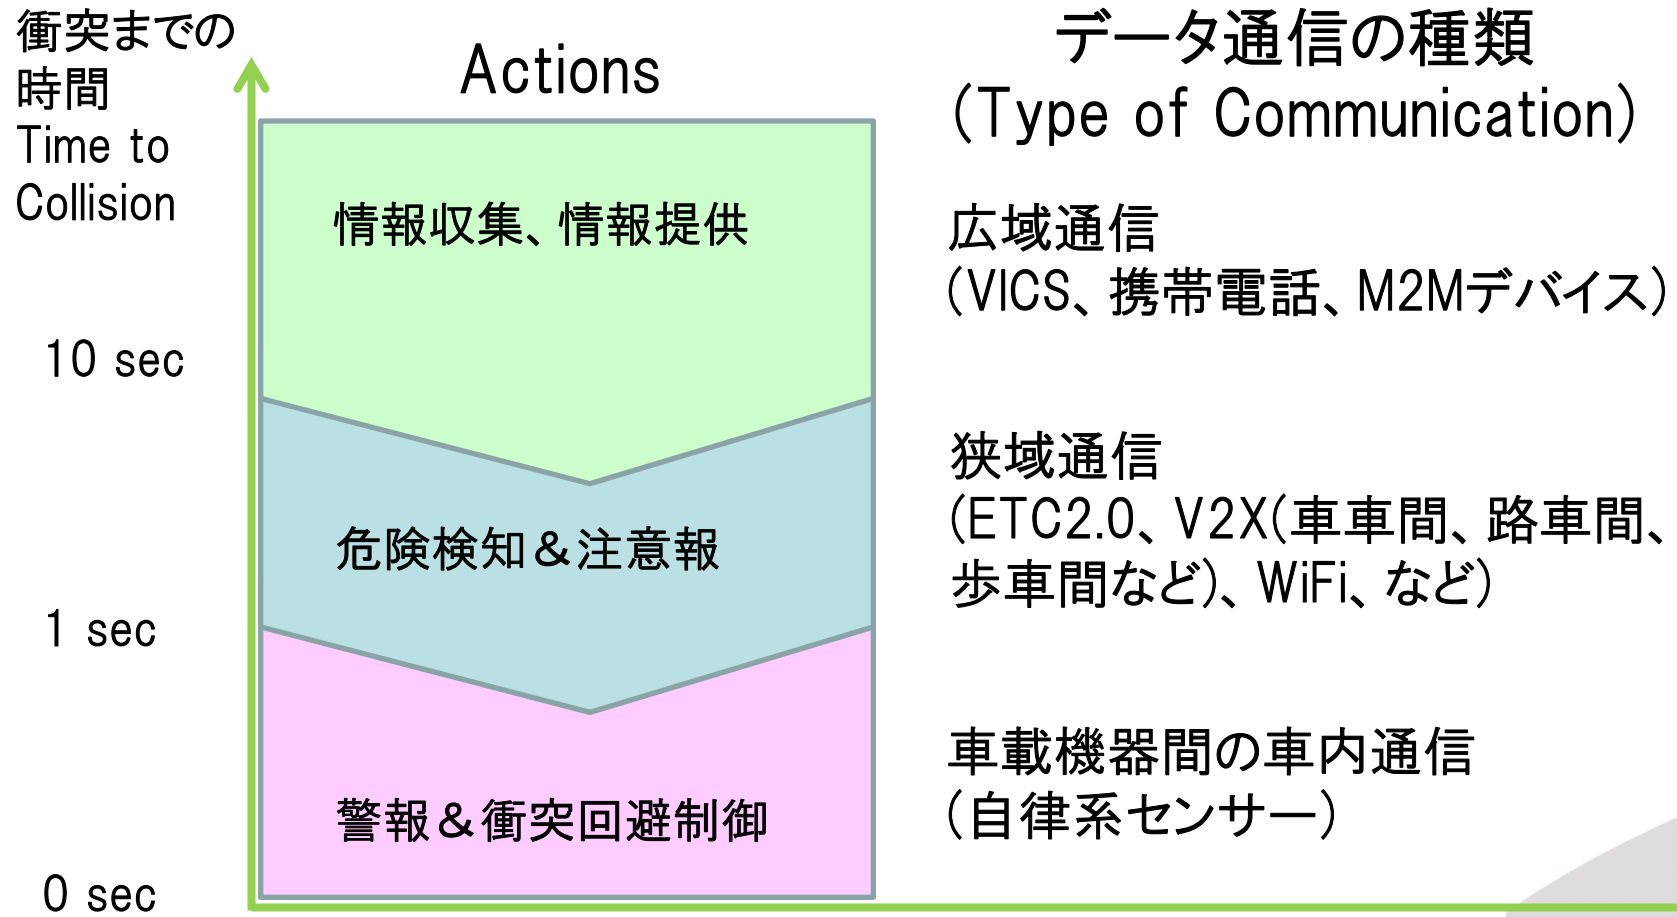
衝突までの時間
Time to Collision

Actions

データ通信の種類
(Type of Communication)

情報収集、情報提供

広域通信
(VICS、携帯電話、M2Mデバイス)

10 sec

危険検知＆注意報

狭域通信
(ETC2.0、V2X(車車間、路車間、歩車間など)、WiFi、など)

1 sec

警報＆衝突回避制御

車載機器間の車内通信
(自律系センサー)

0 sec